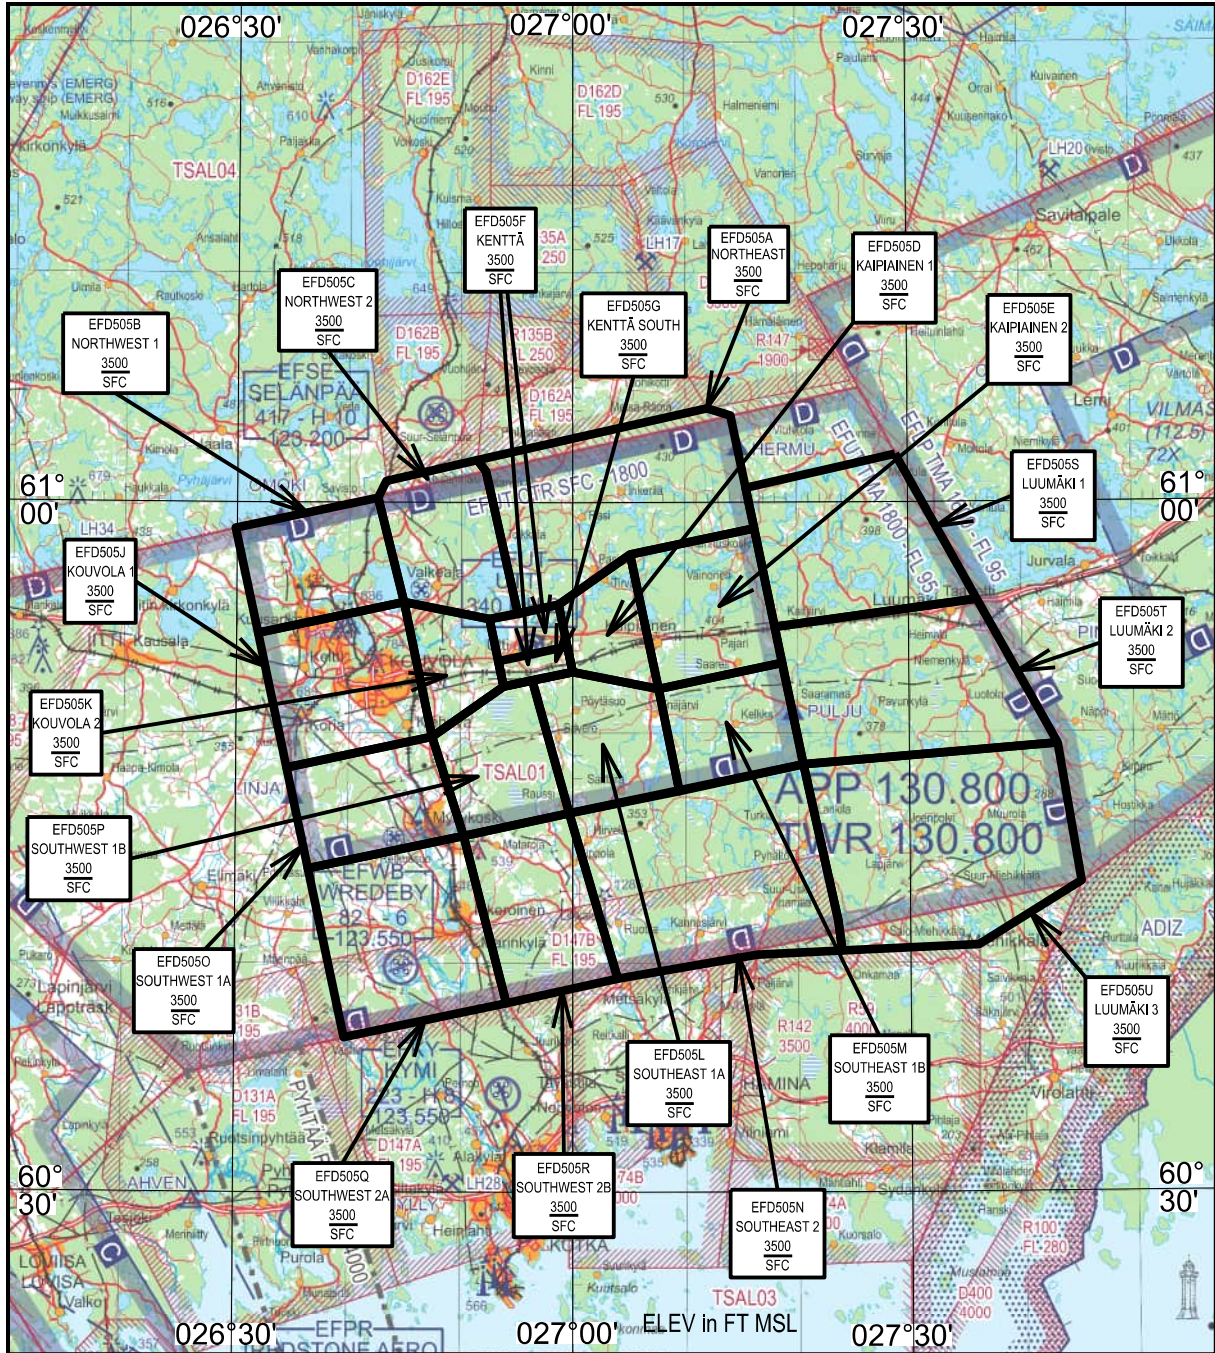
026°30'
027°00'
027°30'

EFD505F
KENTTÄ
$\frac{3500}{SFC}$

EFD505A
NORTHEAST
$\frac{3500}{SFC}$

EFD505D
KAIPIAINEN 1
$\frac{3500}{SFC}$

EFD505C
NORTHWEST 2
$\frac{3500}{SFC}$

EFD505G
KENTTÄ SOUTH
$\frac{3500}{SFC}$

EFD505E
KAIPIAINEN 2
$\frac{3500}{SFC}$

EFD505B
NORTHWEST 1
$\frac{3500}{SFC}$

EFD505S
LUUMÄKI 1
$\frac{3500}{SFC}$

61°
00'

61°
00'

EFD505J
KOUVOLA 1
$\frac{3500}{SFC}$

EFD505T
LUUMÄKI 2
$\frac{3500}{SFC}$

EFD505K
KOUVOLA 2
$\frac{3500}{SFC}$

EFD505P
SOUTHWEST 1B
$\frac{3500}{SFC}$

APP 130.800
TWR 130.800

EFD505O
SOUTHWEST 1A
$\frac{3500}{SFC}$

EFD505U
LUUMÄKI 3
$\frac{3500}{SFC}$

EFD505L
SOUTHEAST 1A
$\frac{3500}{SFC}$

EFD505M
SOUTHEAST 1B
$\frac{3500}{SFC}$

60°
30'

60°
30'

EFD505Q
SOUTHWEST 2A
$\frac{3500}{SFC}$

EFD505R
SOUTHWEST 2B
$\frac{3500}{SFC}$

EFD505N
SOUTHEAST 2
$\frac{3500}{SFC}$

TSAL04
D162E FL 195
D162D FL 195
D162B FL 195
R135B FL 250
D162A FL 195
35A 250
R147 1900
EFSE SELÄNPÄÄ 417 - H 10 123.200
EFUT CTR SFC - 1800
EFUT TMA 1800 - FL 95
EFUT TMA 1800 - FL 95
HERMU
LH17
LH20
LH34
Savitaipale
Lemi
VILMAS (112.5) 72X
Jurvala
Luumäki
Kouvola
Valkeala
Kausala
PULJU
TSAL01
EFWB WREDEBY 82 - 6 123.550
D147B FL 195
D147A FL 195
D131A FL 195
R142 3500
R59 4000
EFKY KYMI 223 - H 8 123.550
HAMINA
Virolahti
ADIZ
LINJA
AHVEN
Lapinjärvi
Lapptrask
Ruotsinpyhtää
LOVIISA LOVISA
Kotka
Purola
LH28
TSAL03
R100 FL 280
D400 4000
ELEV in FT MSL
026°30'
027°00'
027°30'
EFPR